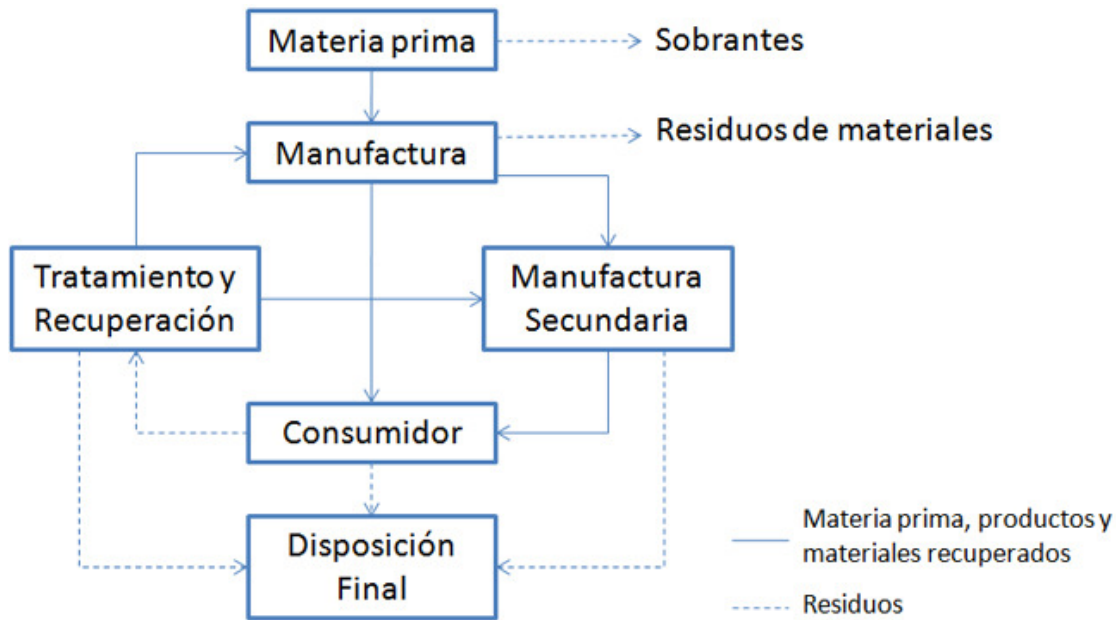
Materia prima

Sobrantes

Manufactura

Residuos de materiales

Tratamiento y Recuperación

Manufactura Secundaria

Consumidor

Disposición Final

Materia prima, productos y materiales recuperados

Residuos